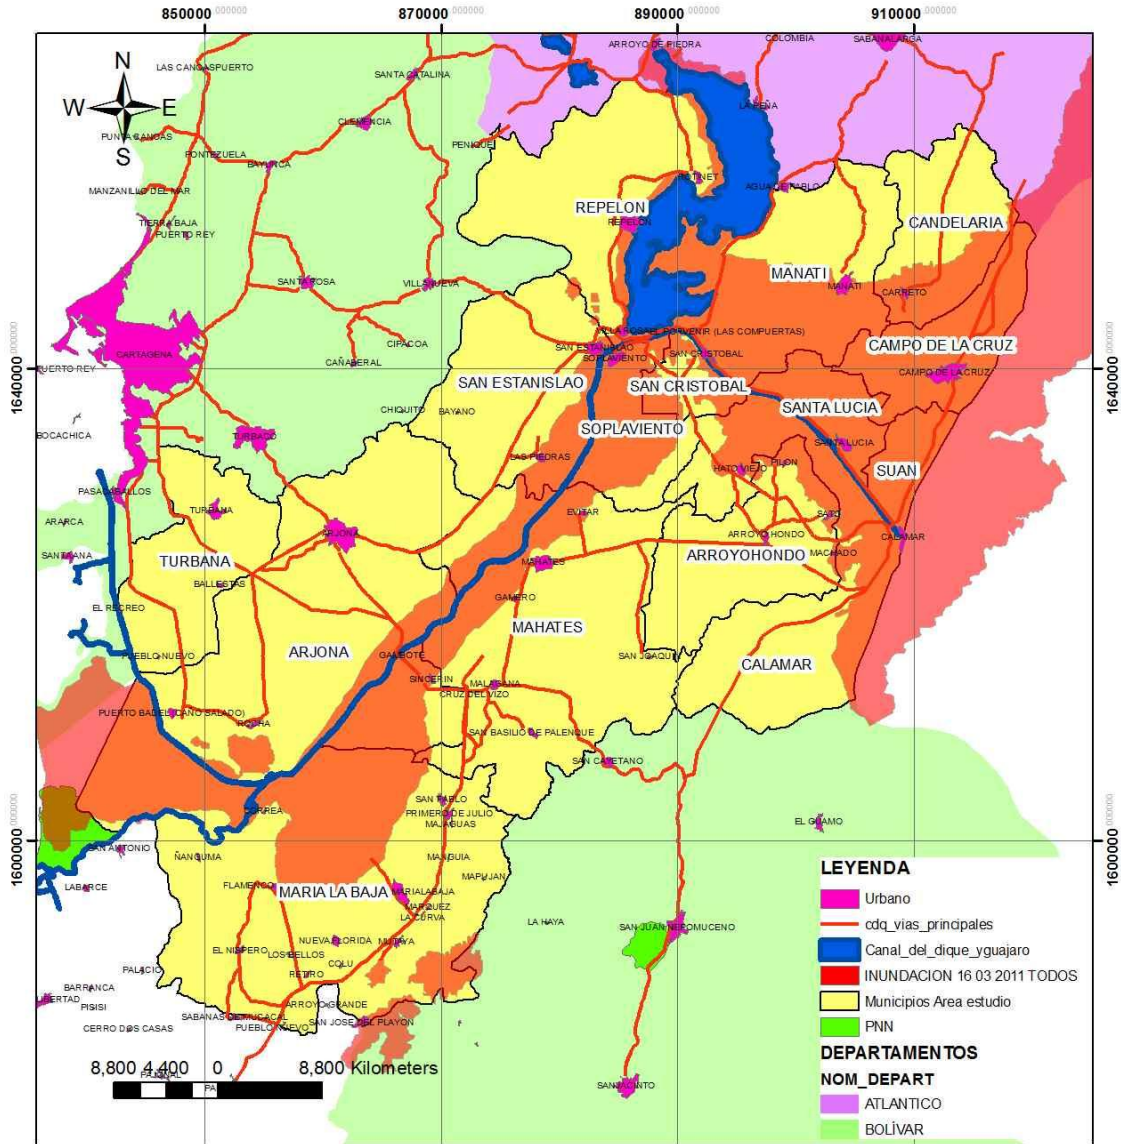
850000.000000
870000.000000
890000.000000
910000.000000

N
W
E
S

LAS CANOAS PUERTO
SANTA CATALINA
ARROYO DE PIEDRA
COLOMBIA
SABANALARGA
CLEMENCIA
LA PEÑA
PUNTA CANOAS
PONTEZUELA
BAYUNCA
PEÑIQUE
ROTINET
AGUADA DE PABLO
MANZANILLO DEL MAR
REPELON
REPELON
CANDELARIA
TIERRA BAJA
PUERTO REY
MANATI
MANATI
SANTA ROSA
VILLANUEVA
CARRETO
CIPACOA
VILLA ROSA
PORVENIR (LAS COMPUERTAS)
CARTAGENA
SAN ESTANISLAO
SOPLAVIENTO
SAN CRISTOBAL
CAMPO DE LA CRUZ
CAÑAVERAL
PUERTO REY
CAMPO DE LA CRUZ
SAN ESTANISLAO
SAN CRISTOBAL
1640000.000000
1640000.000000
CHIQUITO
BAYANO
SANTA LUCIA
BOCACHICA
TURBACO
SOPLAVIENTO
SANTA LUCIA
LAS PIEDRAS
HATO VIEJO
PILON
SUAN
PASACABALLOS
TURBANA
EVITAR
SATO
ARARCA
ARJONA
ARROYO HONDO
CALAMAR
SANTANA
MAHATES
MACHADO
TURBANA
ARROYOHONDO
BALLESTAS
GAMERO
EL RECREO
MAHATES
PUEBLO NUEVO
ARJONA
GAMBOTE
SAN JOAQUIN
CALAMAR
SINCERIN
MALAGANA
CRUZ DEL VIZO
PUERTO BADEL (CAÑO SALADO)
ROCHA
SAN BASILIO DE PALENQUE
SAN CAYETANO
CORREA
SAN PABLO
PRIMERO DE JULIO
MAJAGUAS
EL GUAMO
1600000.000000
1600000.000000
SAN ANTONIO
ÑANGUMA
MANDUIA
MAPUJAN
LEYENDA
LABARCE
FLAMENCO
MARIA LA BAJA
MARIALABAJA
MARQUEZ
LA CURVA
LA HAYA
SAN JUAN NEPOMUCENO
EL NISPERO
LOS BELLOS
NUEVA FLORIDA
MATUYA
COLU
PALACIO
RETIRO
BARRANCA
LIBERTAD
PISISI
ARROYO GRANDE
SABANAS DE MUCACAL
CERRO DOS CASAS
PUEBLO NUEVO
SAN JOSE DEL PLAYON
8,800 4,400 0 8,800 Kilometers
SAN AGUSTINTO

Urbano
cdq_vias_principales
Canal_del_dique_yguajaro
INUNDACION 16 03 2011 TODOS
Municipios Area estudio
PNN
DEPARTAMENTOS
NOM_DEPART
ATLANTICO
BOLIVAR